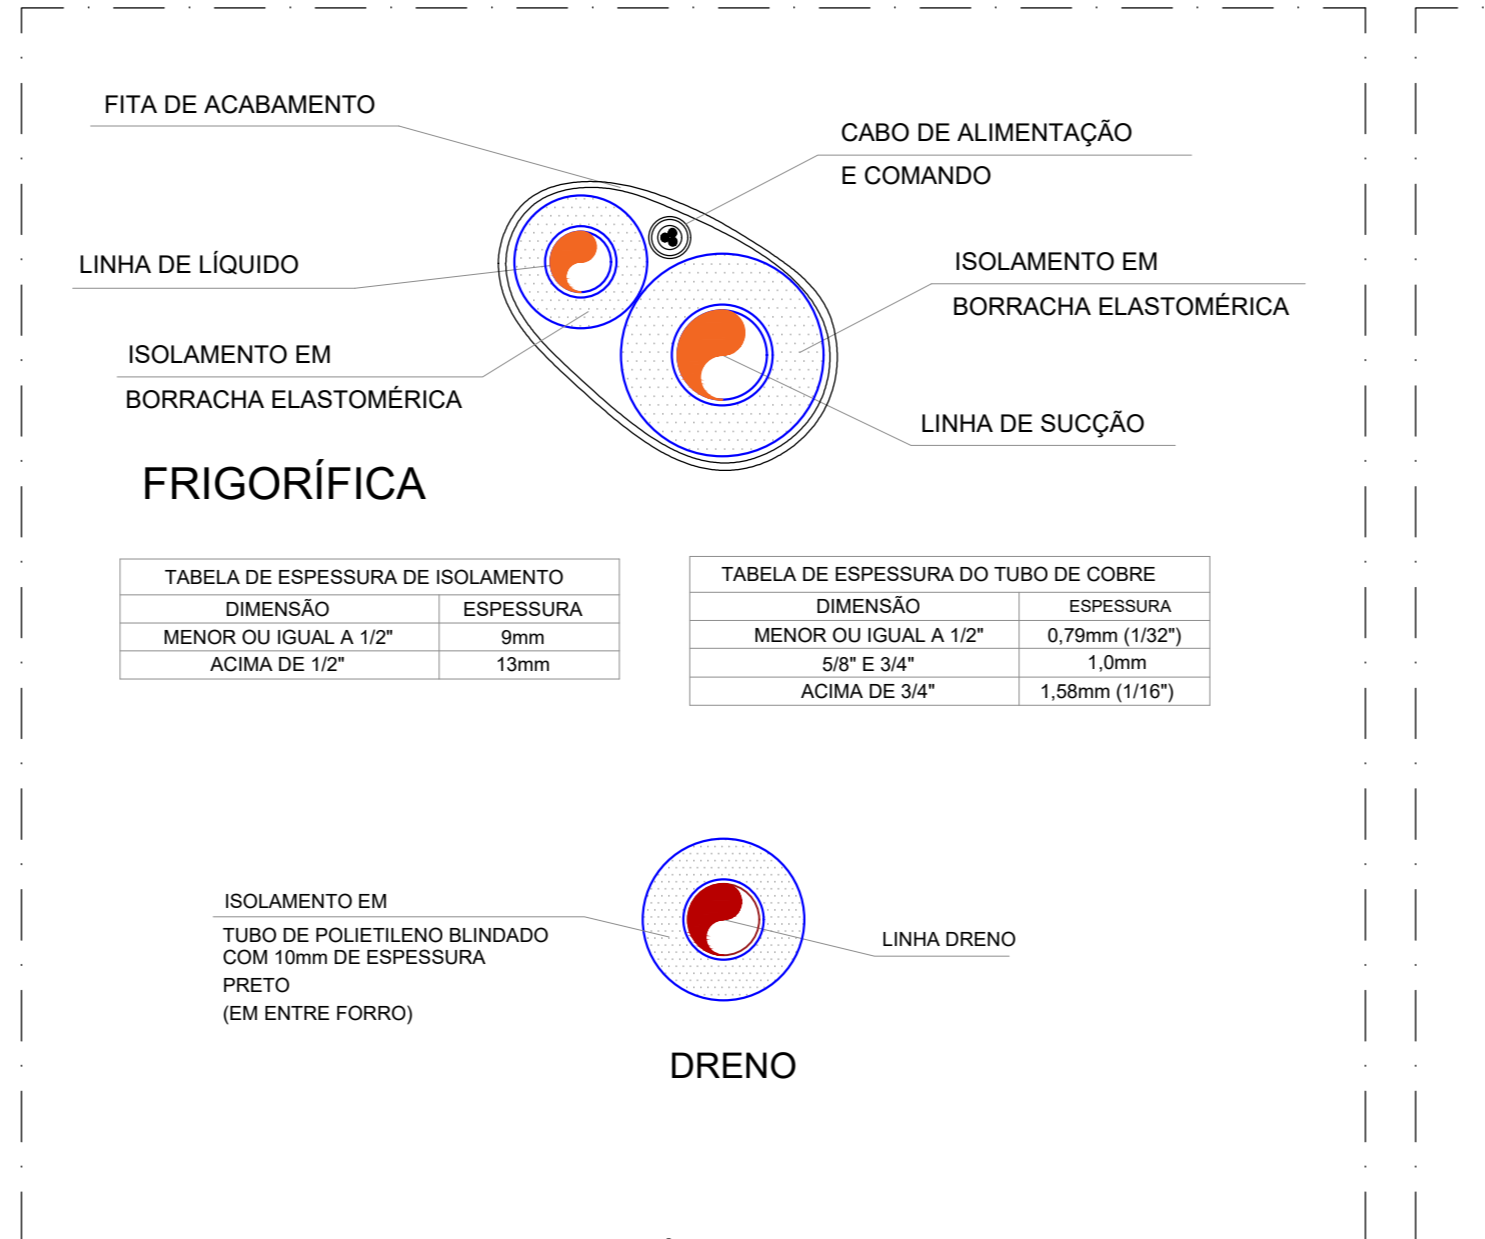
FITA DE ACABAMENTO

CABO DE ALIMENTAÇÃO
E COMANDO

LINHA DE LÍQUIDO

ISOLAMENTO EM
BORRACHA ELASTOMÉRICA

ISOLAMENTO EM
BORRACHA ELASTOMÉRICA

LINHA DE SUCÇÃO

FRIGORÍFICA

| TABELA DE ESPESSURA DE ISOLAMENTO | |
|---|---|
| DIMENSÃO | ESPESSURA |
| MENOR OU IGUAL A 1/2" | 9mm |
| ACIMA DE 1/2" | 13mm |

| TABELA DE ESPESSURA DO TUBO DE COBRE | |
|---|---|
| DIMENSÃO | ESPESSURA |
| MENOR OU IGUAL A 1/2" | 0,79mm (1/32") |
| 5/8" E 3/4" | 1,0mm |
| ACIMA DE 3/4" | 1,58mm (1/16") |

ISOLAMENTO EM
TUBO DE POLIETILENO BLINDADO
COM 10mm DE ESPESSURA
PRETO
(EM ENTRE FORRO)

LINHA DRENO

DRENO